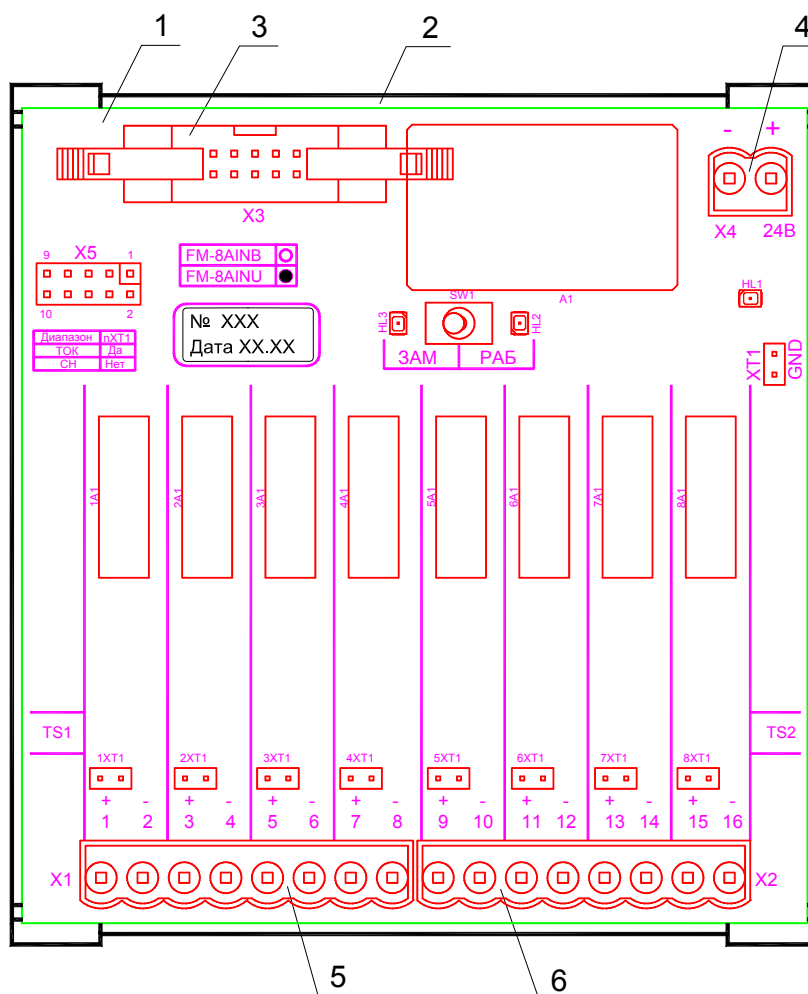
1 3 2 4

X3

- +

X4 24В

9 X5 1

10 2

FM-8AINB

FM-8AINU

№ XXX
Дата XX.XX

| Диапазон | nXT1 |
|---|---|
| ТОК | Да |
| СН | Нет |

SW1

A1

HL1

HL3

HL2

ЗАМ РАБ

XT1 GND

1A1 2A1 3A1 4A1 5A1 6A1 7A1 8A1

TS1 TS2

1XT1 2XT1 3XT1 4XT1 5XT1 6XT1 7XT1 8XT1

+ - + - + - + - + - + - + - + -

1 2 3 4 5 6 7 8 9 10 11 12 13 14 15 16

X1 X2

5 6